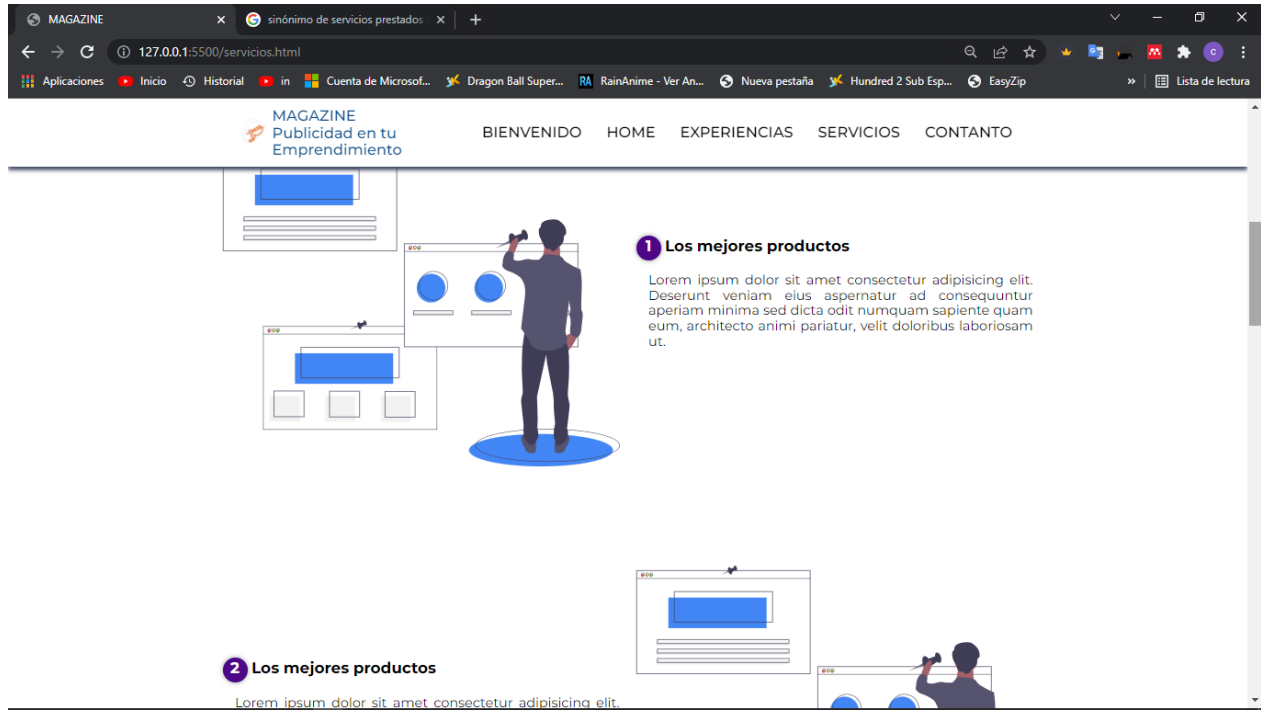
MAGAZINE
sinónimo de servicios prestados
127.0.0.1:5500/servicios.html
Aplicaciones Inicio Historial in Cuenta de Microsof... Dragon Ball Super... RainAnime - Ver An... Nueva pestaña Hundred 2 Sub Esp... EasyZip » Lista de lectura

MAGAZINE
Publicidad en tu Emprendimiento

BIENVENIDO HOME EXPERIENCIAS SERVICIOS CONTANTO

1 Los mejores productos

Lorem ipsum dolor sit amet consectetur adipisicing elit. Deserunt veniam eius aspernatur ad consequuntur aperiam minima sed dicta odit numquam sapiente quam eum, architecto animi pariatur, velit doloribus laboriosam ut.

2 Los mejores productos

Lorem ipsum dolor sit amet consectetur adipisicing elit.